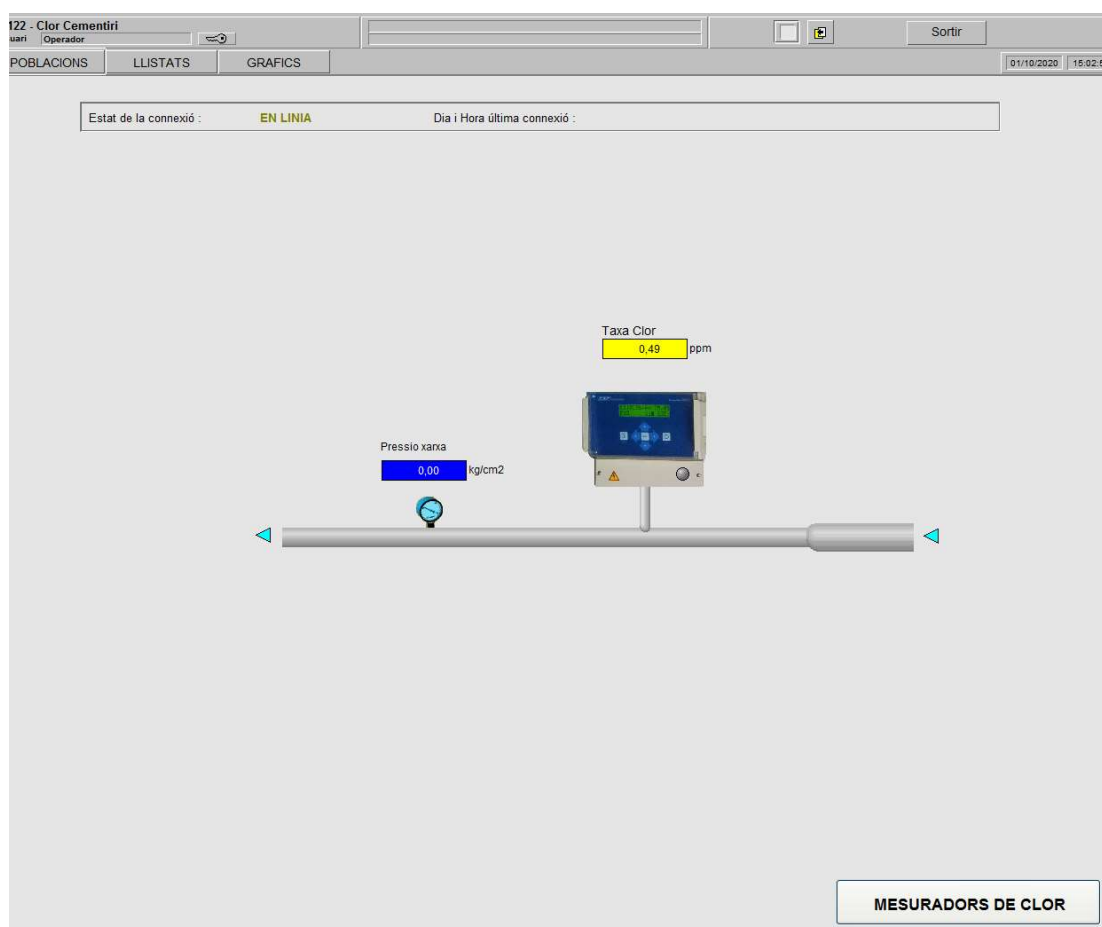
122 - Clor Cementiri
uari Operador

Sortir

POBLACIONS LLISTATS GRAFICS

01/10/2020 15:02:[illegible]

Estat de la connexió : EN LINIA Dia i Hora última connexió :

Taxa Clor
0,49 ppm

Pressio xarxa
0,00 kg/cm2

MESURADORS DE CLOR